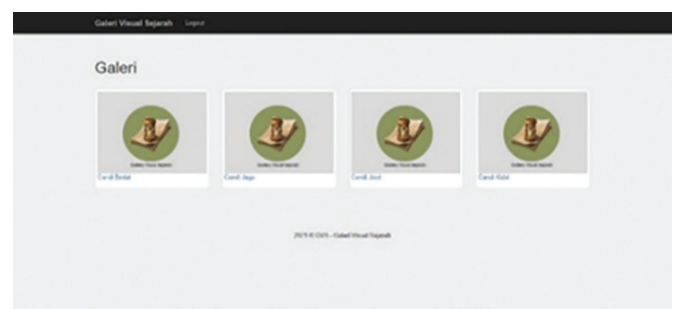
Galeri Visual Sejarah Logout

Galeri

Galeri Visual Sejarah
Candi Badut

Galeri Visual Sejarah
Candi Jago

Galeri Visual Sejarah
Candi Jawi

Galeri Visual Sejarah
Candi Kidal

2019 © GVS - Galeri Visual Sejarah